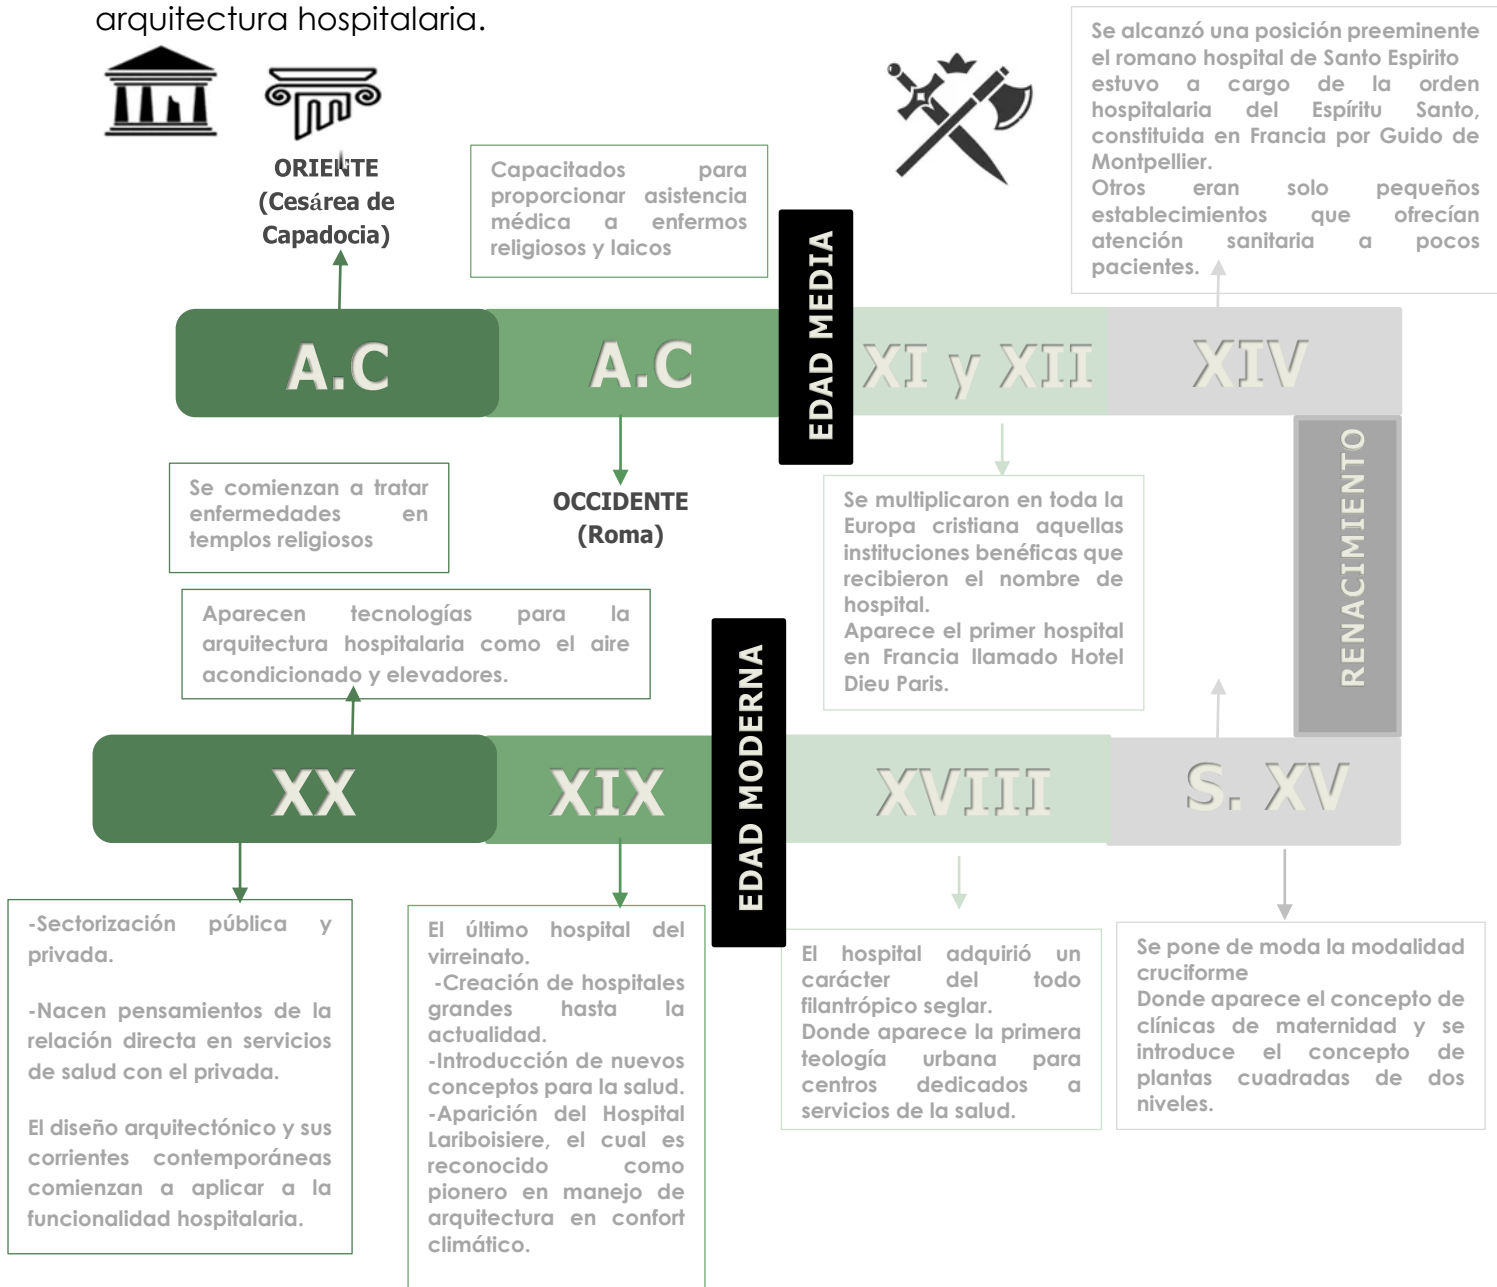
arquitectura hospitalaria.

ORIENTE (Cesárea de Capadocia)

Capacitados para proporcionar asistencia médica a enfermos religiosos y laicos

Se alcanzó una posición preeminente el romano hospital de Santo Espirito estuvo a cargo de la orden hospitalaria del Espíritu Santo, constituida en Francia por Guido de Montpellier.
Otros eran solo pequeños establecimientos que ofrecían atención sanitaria a pocos pacientes.

A.C

A.C

EDAD MEDIA

XI y XII

XIV

RENACIMIENTO

Se comienzan a tratar enfermedades en templos religiosos

OCCIDENTE (Roma)

Se multiplicaron en toda la Europa cristiana aquellas instituciones benéficas que recibieron el nombre de hospital.
Aparece el primer hospital en Francia llamado Hotel Dieu Paris.

Aparecen tecnologías para la arquitectura hospitalaria como el aire acondicionado y elevadores.

EDAD MODERNA

XX

XIX

XVIII

S. XV

-Sectorización pública y privada.

-Nacen pensamientos de la relación directa en servicios de salud con el privada.

El diseño arquitectónico y sus corrientes contemporáneas comienzan a aplicar a la funcionalidad hospitalaria.

El último hospital del virreinato.
-Creación de hospitales grandes hasta la actualidad.
-Introducción de nuevos conceptos para la salud.
-Aparición del Hospital Lariboisiere, el cual es reconocido como pionero en manejo de arquitectura en confort climático.

El hospital adquirió un carácter del todo filantrópico seglar.
Donde aparece la primera teología urbana para centros dedicados a servicios de la salud.

Se pone de moda la modalidad cruciforme
Donde aparece el concepto de clínicas de maternidad y se introduce el concepto de plantas cuadradas de dos niveles.